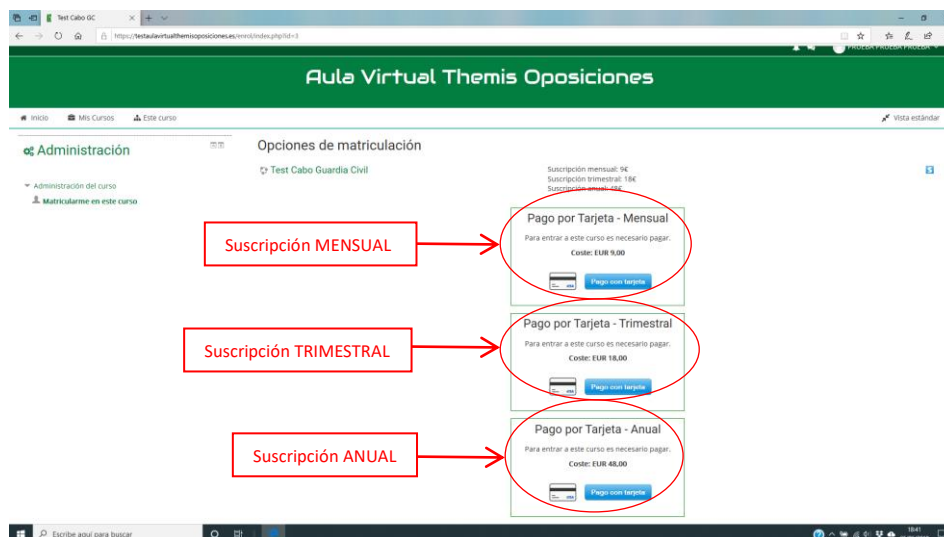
Test Cabo GC

https://testaulavirtualthemisoposiciones.es/enrol/index.php?id=3

PRUEBA PRUEBA PRUEBA

Aula Virtual Themis Oposiciones

Inicio Mis Cursos Este curso

Vista estándar

Administración

Administración del curso

Matricularme en este curso

Opciones de matriculación

Test Cabo Guardia Civil

Suscripción mensual: 9€
Suscripción trimestral: 18€
Suscripción anual: 48€

Suscripción MENSUAL

Pago por Tarjeta - Mensual

Para entrar a este curso es necesario pagar.

Coste: EUR 9,00

Pago con tarjeta

Suscripción TRIMESTRAL

Pago por Tarjeta - Trimestral

Para entrar a este curso es necesario pagar.

Coste: EUR 18,00

Pago con tarjeta

Suscripción ANUAL

Pago por Tarjeta - Anual

Para entrar a este curso es necesario pagar.

Coste: EUR 48,00

Pago con tarjeta

Escribe aquí para buscar

18:41